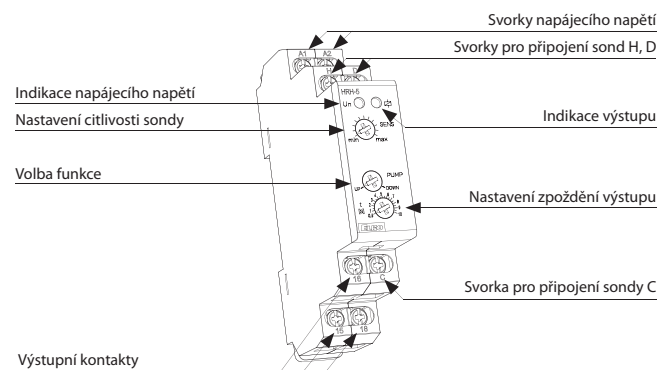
Svorky napájecího napětí

Svorky pro připojení sond H, D

Indikace napájecího napětí

Nastavení citlivosti sondy

Indikace výstupu

Volba funkce

Nastavení zpoždění výstupu

Svorka pro připojení sondy C

Výstupní kontakty

A1

A2

HRH-5

Un

SENS

min

max

PUMP

UP

DOWN

16

15

18

C